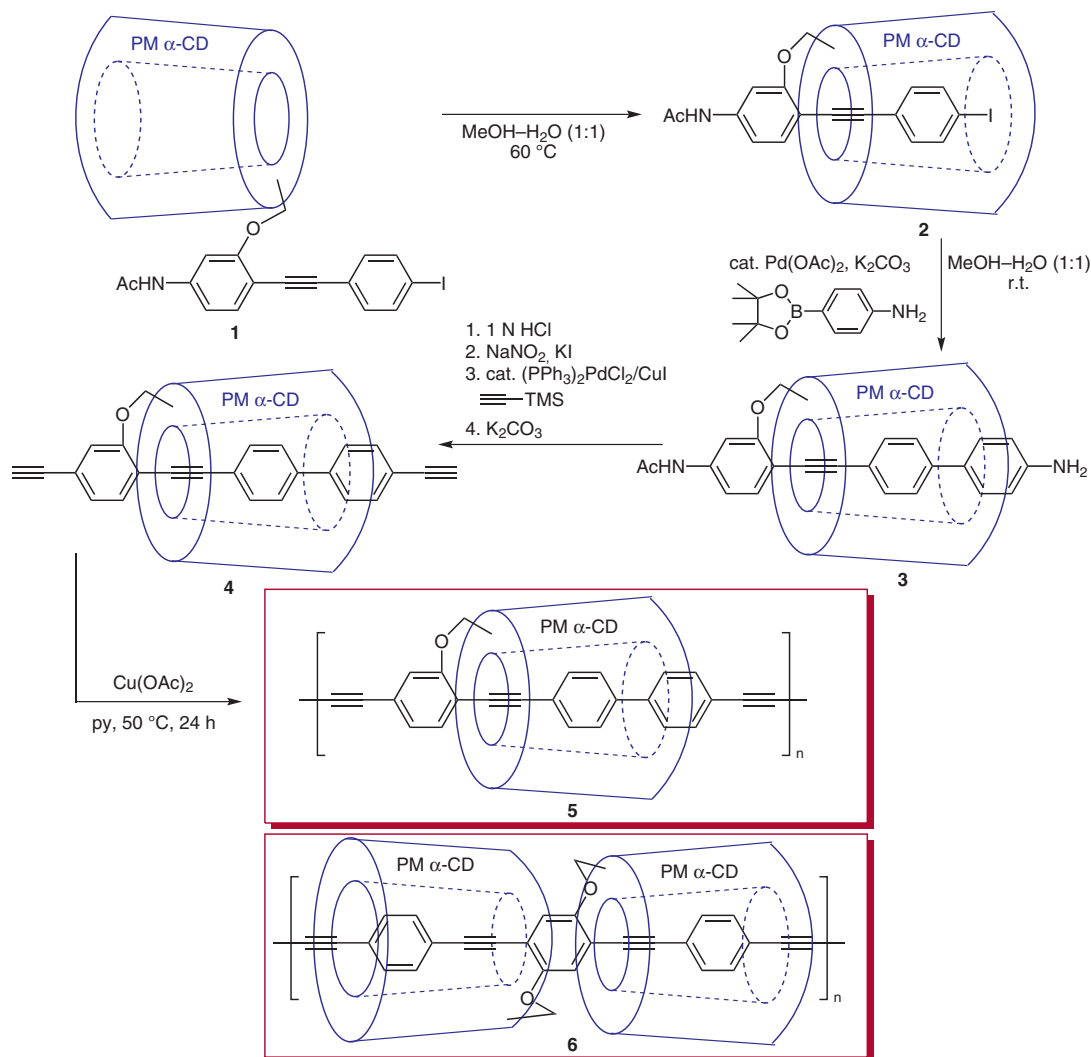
PM α-CD

AcHN

1

MeOH–H$_2$O (1:1)
60 °C

AcHN

PM α-CD

I

2

cat. Pd(OAc)$_2$, K$_2$CO$_3$

B

O

O

NH$_2$

MeOH–H$_2$O (1:1)
r.t.

1. 1 N HCl
2. NaNO$_2$, KI
3. cat. (PPh$_3$)$_2$PdCl$_2$/CuI
TMS
4. K$_2$CO$_3$

PM α-CD

4

PM α-CD

AcHN

NH$_2$

3

Cu(OAc)$_2$
py, 50 °C, 24 h

PM α-CD

n

5

PM α-CD

PM α-CD

n

6